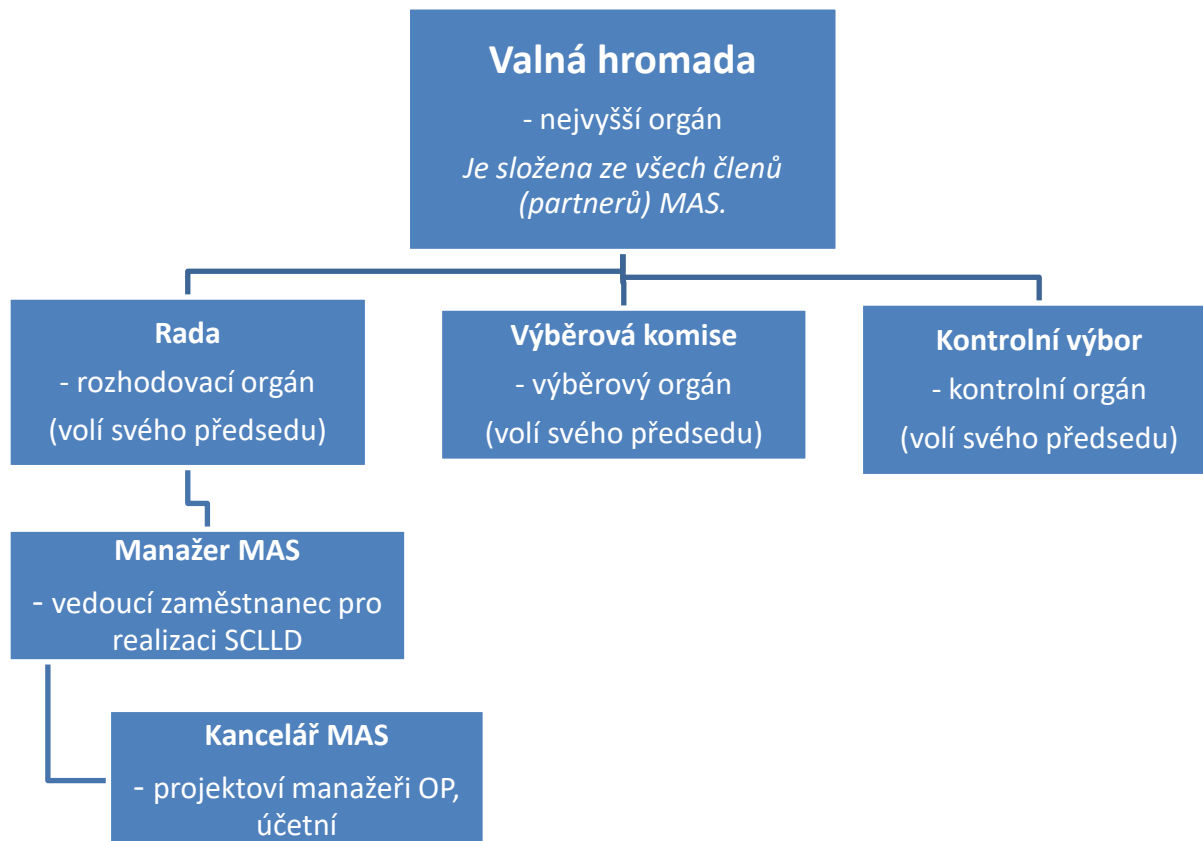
Valná hromada

- nejvyšší orgán

Je složena ze všech členů (partnerů) MAS.

Rada

- rozhodovací orgán

(volí svého předsedu)

Výběrová komise

- výběrový orgán

(volí svého předsedu)

Kontrolní výbor

- kontrolní orgán

(volí svého předsedu)

Manažer MAS

- vedoucí zaměstnanec pro realizaci SCLLD

Kancelář MAS

- projektoví manažeři OP, účetní